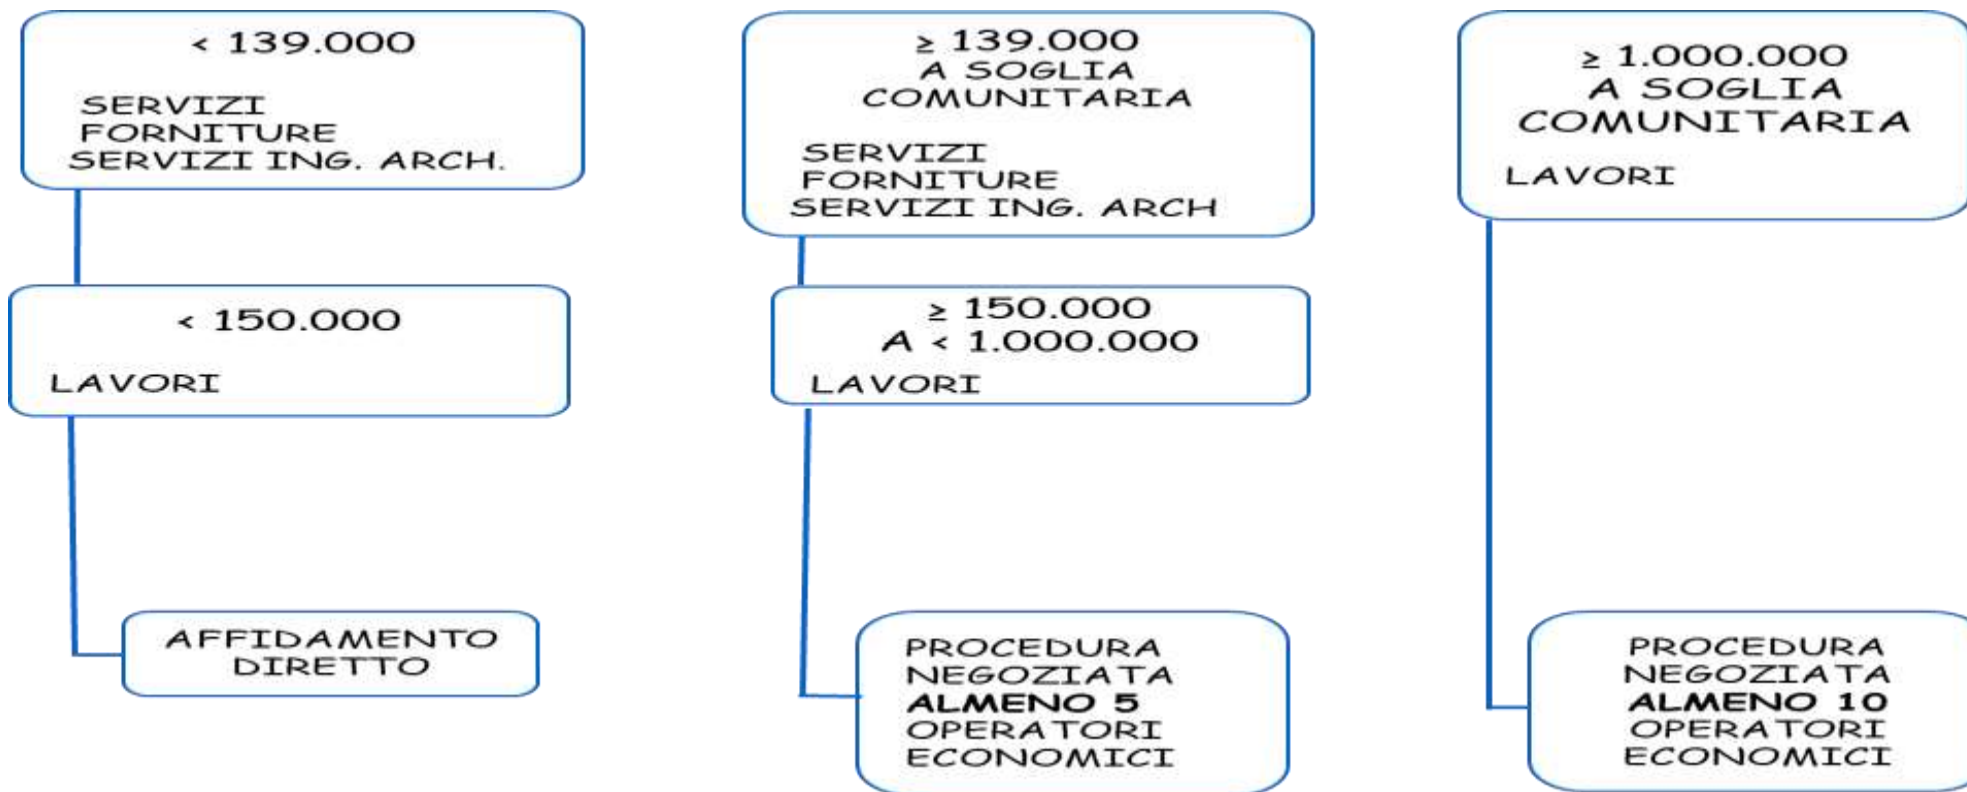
< 139.000

SERVIZI
FORNITURE
SERVIZI ING. ARCH.

< 150.000

LAVORI

AFFIDAMENTO DIRETTO

≥ 139.000
A SOGLIA
COMUNITARIA

SERVIZI
FORNITURE
SERVIZI ING. ARCH

≥ 150.000
A < 1.000.000
LAVORI

PROCEDURA NEGOZIATA
**ALMENO 5**
OPERATORI ECONOMICI

≥ 1.000.000
A SOGLIA
COMUNITARIA

LAVORI

PROCEDURA NEGOZIATA
**ALMENO 10**
OPERATORI ECONOMICI